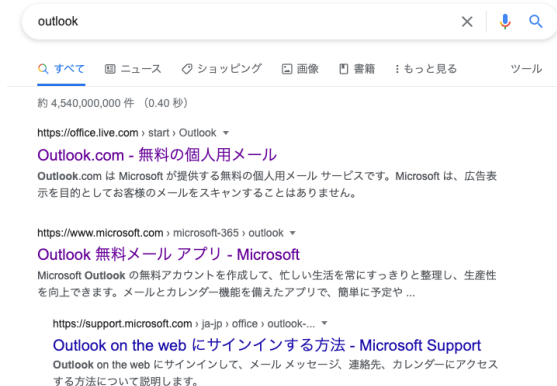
outlook

すべて　ニュース　ショッピング　画像　書籍　もっと見る　ツール

約 4,540,000,000 件 （0.40 秒）

https://office.live.com › start › Outlook ▾
Outlook.com - 無料の個人用メール
Outlook.com は Microsoft が提供する無料の個人用メール サービスです。Microsoft は、広告表示を目的としてお客様のメールをスキャンすることはありません。

https://www.microsoft.com › microsoft-365 › outlook ▾
Outlook 無料メール アプリ - Microsoft
Microsoft Outlook の無料アカウントを作成して、忙しい生活を常にすっきりと整理し、生産性を向上できます。メールとカレンダー機能を備えたアプリで、簡単に予定や ...

https://support.microsoft.com › ja-jp › office › outlook-... ▾
Outlook on the web にサインインする方法 - Microsoft Support
Outlook on the web にサインインして、メール メッセージ、連絡先、カレンダーにアクセスする方法について説明します。